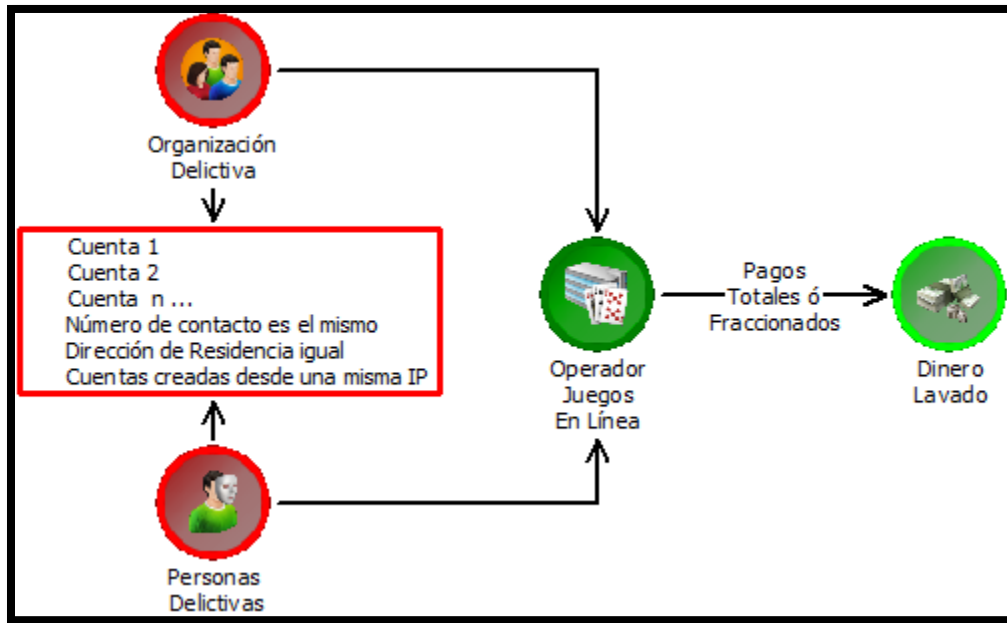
Organización Delictiva

Cuenta 1
Cuenta 2
Cuenta n ...
Número de contacto es el mismo
Dirección de Residencia igual
Cuentas creadas desde una misma IP

Personas Delictivas

Operador Juegos En Línea

Pagos Totales ó Fraccionados

Dinero Lavado